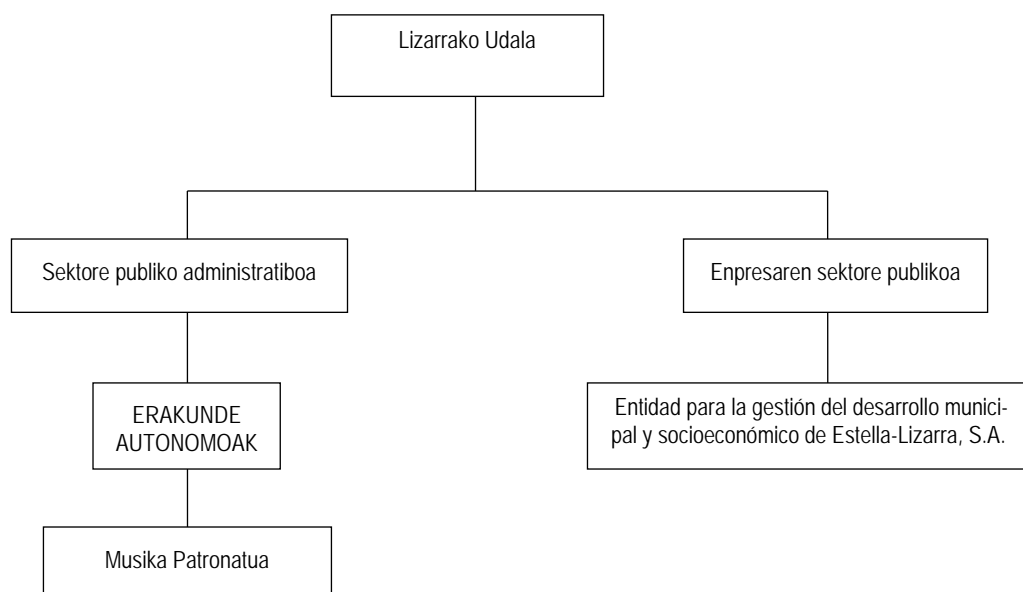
Lizarrako Udala

Sektore publiko administratiboa

Enpresaren sektore publikoa

ERAKUNDE AUTONOMOAK

Entidad para la gestión del desarrollo municipal y socioeconómico de Estella-Lizarra, S.A.

Musika Patronatua